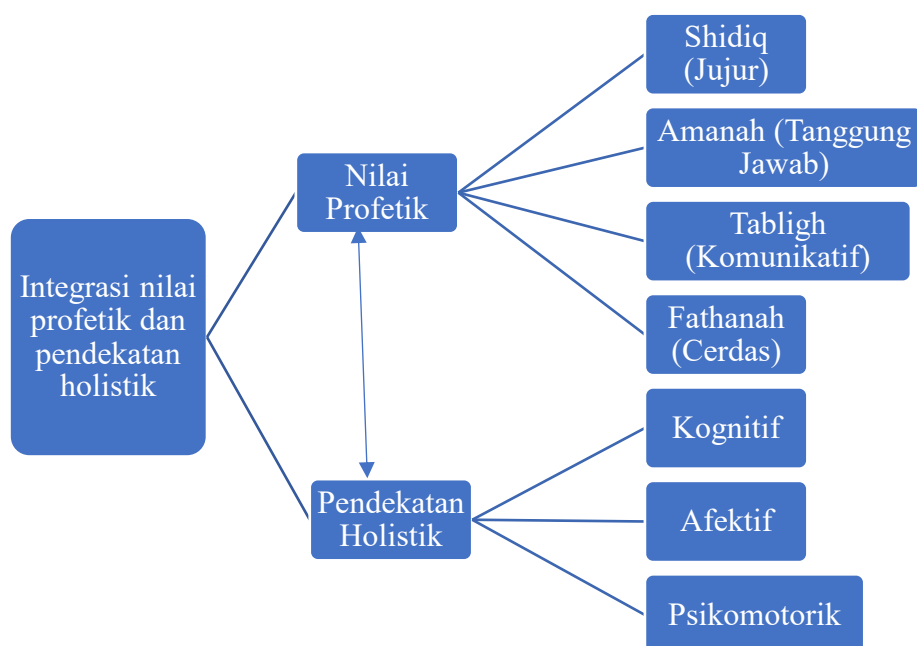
Integrasi nilai profetik dan pendekatan holistik

Nilai Profetik

Shidiq (Jujur)

Amanah (Tanggung Jawab)

Tabligh (Komunikatif)

Fathanah (Cerdas)

Pendekatan Holistik

Kognitif

Afektif

Psikomotorik